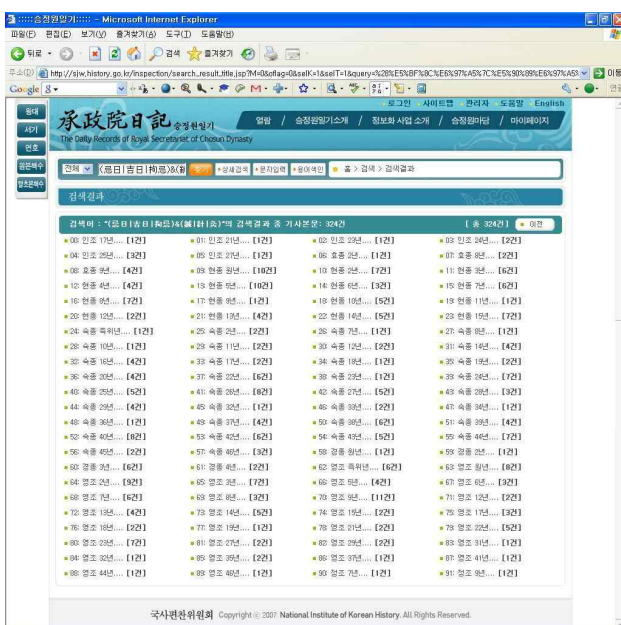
:::::승정원일기::::: - Microsoft Internet Explorer

파일(F) 편집(E) 보기(V) 즐겨찾기(A) 도구(T) 도움말(H)

뒤로 · 검색 즐겨찾기

주소(D) http://sjw.history.go.kr/inspection/search_result_title.jsp?M=0&oflag=0&selK=1&selT=1&query=%28%E5%BF%8C%E6%97%A5%7C%E5%90%89%E6%97%A5 이동

Google

로그인 · 사이트맵 · 관리자 · 도움말 · English

承政院日記 승정원일기

The Daily Records of Royal Secretariat of Chosun Dynasty

열람 / 승정원일기소개 / 정보화 사업 소개 / 승정원마당 / 마이페이지

왕대 서기 연호 원문책수 탈초본책수

전체 (忌日|吉日|拘忌)&(避 검색 상세검색 문자입력 용어색인 홈 > 검색 > 검색결과

검색결과

검색어 : "(忌日|吉日|拘忌)&(避|擇|忌)"의 검색결과 총 기사본문: 324건 [ 총 324건 ] 이전

| | | | |
|---|---|---|---|
| 00: 인조 17년.... [1건] | 01: 인조 21년.... [1건] | 02: 인조 23년.... [1건] | 03: 인조 24년.... [2건] |
| 04: 인조 25년.... [3건] | 05: 인조 27년.... [1건] | 06: 효종 2년.... [1건] | 07: 효종 8년.... [2건] |
| 08: 효종 9년.... [4건] | 09: 현종 원년.... [10건] | 10: 현종 2년.... [7건] | 11: 현종 3년.... [6건] |
| 12: 현종 4년.... [4건] | 13: 현종 5년.... [10건] | 14: 현종 6년.... [3건] | 15: 현종 7년.... [6건] |
| 16: 현종 8년.... [7건] | 17: 현종 9년.... [1건] | 18: 현종 10년.... [5건] | 19: 현종 11년.... [1건] |
| 20: 현종 12년.... [2건] | 21: 현종 13년.... [4건] | 22: 현종 14년.... [5건] | 23: 현종 15년.... [7건] |
| 24: 숙종 즉위년.... [1건] | 25: 숙종 2년.... [2건] | 26: 숙종 7년.... [1건] | 27: 숙종 8년.... [1건] |
| 28: 숙종 10년.... [1건] | 29: 숙종 11년.... [2건] | 30: 숙종 12년.... [2건] | 31: 숙종 14년.... [4건] |
| 32: 숙종 16년.... [4건] | 33: 숙종 17년.... [2건] | 34: 숙종 18년.... [1건] | 35: 숙종 19년.... [2건] |
| 36: 숙종 20년.... [4건] | 37: 숙종 22년.... [6건] | 38: 숙종 23년.... [1건] | 39: 숙종 24년.... [2건] |
| 40: 숙종 25년.... [5건] | 41: 숙종 26년.... [8건] | 42: 숙종 27년.... [5건] | 43: 숙종 28년.... [3건] |
| 44: 숙종 29년.... [4건] | 45: 숙종 32년.... [1건] | 46: 숙종 33년.... [2건] | 47: 숙종 34년.... [1건] |
| 48: 숙종 36년.... [1건] | 49: 숙종 37년.... [4건] | 50: 숙종 38년.... [6건] | 51: 숙종 39년.... [4건] |
| 52: 숙종 40년.... [8건] | 53: 숙종 42년.... [6건] | 54: 숙종 43년.... [5건] | 55: 숙종 44년.... [7건] |
| 56: 숙종 45년.... [2건] | 57: 숙종 46년.... [3건] | 58: 경종 원년.... [1건] | 59: 경종 2년.... [1건] |
| 60: 경종 3년.... [6건] | 61: 경종 4년.... [2건] | 62: 영조 즉위년.... [6건] | 63: 영조 원년.... [8건] |
| 64: 영조 2년.... [9건] | 65: 영조 3년.... [7건] | 66: 영조 5년.... [4건] | 67: 영조 6년.... [3건] |
| 68: 영조 7년.... [6건] | 69: 영조 8년.... [3건] | 70: 영조 9년.... [11건] | 71: 영조 12년.... [2건] |
| 72: 영조 13년.... [4건] | 73: 영조 14년.... [5건] | 74: 영조 15년.... [2건] | 75: 영조 17년.... [3건] |
| 76: 영조 18년.... [2건] | 77: 영조 19년.... [1건] | 78: 영조 21년.... [2건] | 79: 영조 22년.... [5건] |
| 80: 영조 23년.... [7건] | 81: 영조 27년.... [2건] | 82: 영조 29년.... [2건] | 83: 영조 31년.... [1건] |
| 84: 영조 32년.... [1건] | 85: 영조 35년.... [2건] | 86: 영조 37년.... [1건] | 87: 영조 41년.... [1건] |
| 88: 영조 44년.... [1건] | 89: 영조 48년.... [1건] | 90: 정조 7년.... [1건] | 91: 정조 9년.... [1건] |

국사편찬위원회 Copyright © 2007 National Institute of Korean History. All Rights Reserved.